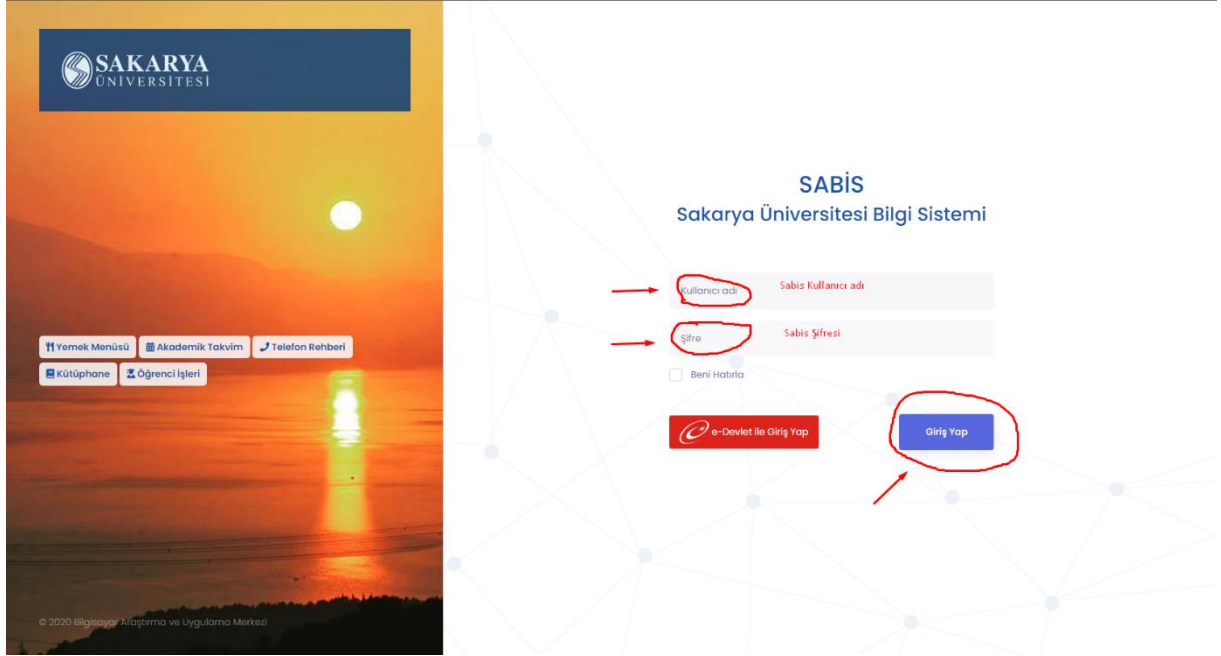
SAKARYA
ÜNİVERSİTESİ

Yemek Menüsü
Akademik Takvim
Telefon Rehberi
Kütüphane
Öğrenci İşleri

© 2020 Bilgisayar Araştırma ve Uygulama Merkezi

SABİS
Sakarya Üniversitesi Bilgi Sistemi

Kullanıcı adı
Sabis Kullanıcı adı

Şifre
Sabis Şifresi

Beni Hatırla

e-Devlet ile Giriş Yap

Giriş Yap